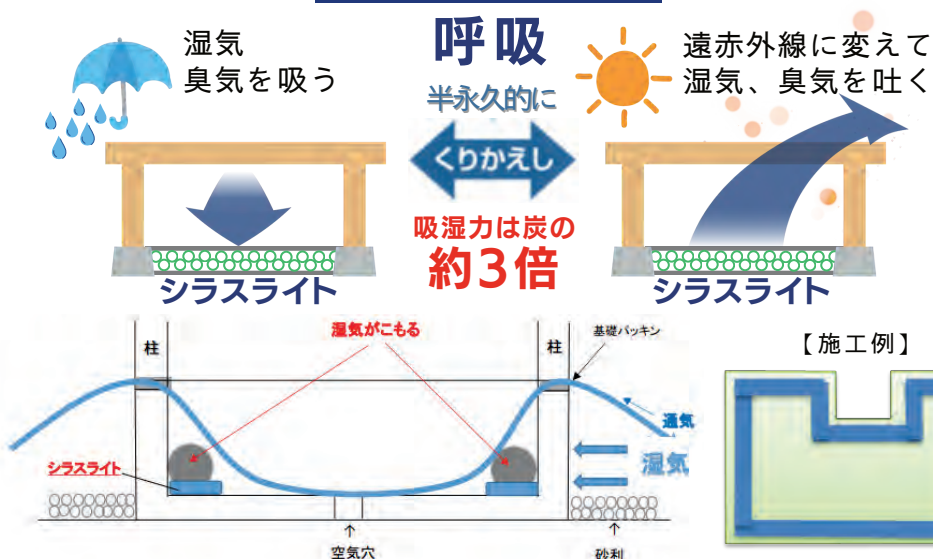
呼吸

湿気
臭気を吸う

半永久的に

くりかえし

遠赤外線に変えて
湿気、臭気を吐く

吸湿力は炭の
約3倍

シラスライト

シラスライト

湿気がこもる

柱

柱

基礎パッキン

通気

湿気

シラスライト

空気穴

砂利

【施工例】